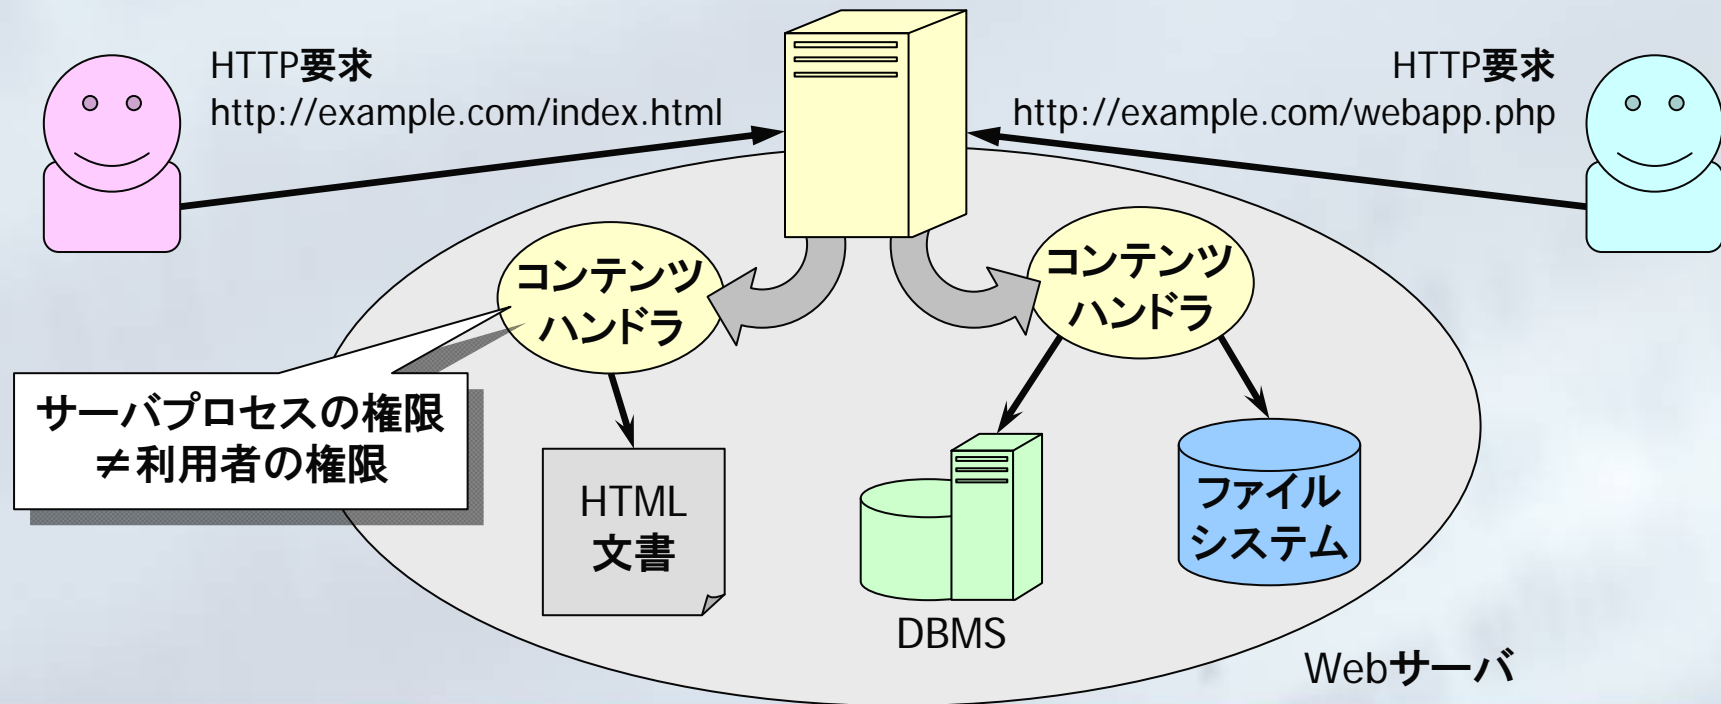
HTTP要求
http://example.com/index.html

HTTP要求
http://example.com/webapp.php

コンテンツハンドラ

コンテンツハンドラ

サーバプロセスの権限
≠利用者の権限

HTML
文書

DBMS

ファイル
システム

Webサーバ